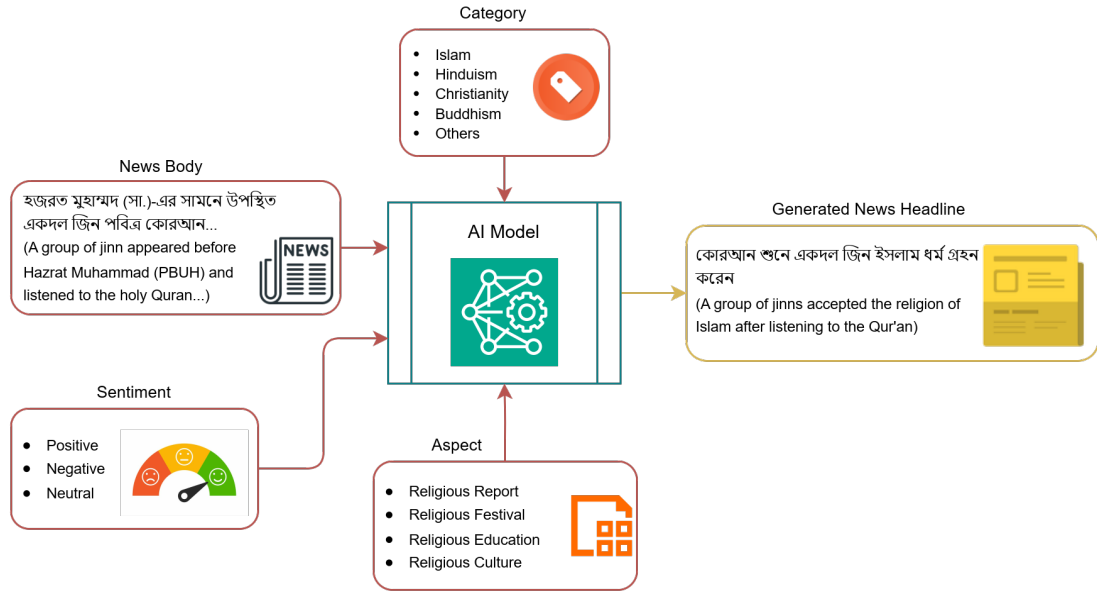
Category

- Islam
- Hinduism
- Christianity
- Buddhism
- Others

News Body

হজরত মুহাম্মদ (সা.)-এর সামনে উপস্থিত একদল জিন পবিত্র কোরআন...
(A group of jinn appeared before Hazrat Muhammad (PBUH) and listened to the holy Quran...)

NEWS

AI Model

Generated News Headline

কোরআন শুনে একদল জিন ইসলাম ধর্ম গ্রহন করেন
(A group of jinns accepted the religion of Islam after listening to the Qur'an)

Sentiment

- Positive
- Negative
- Neutral

Aspect

- Religious Report
- Religious Festival
- Religious Education
- Religious Culture